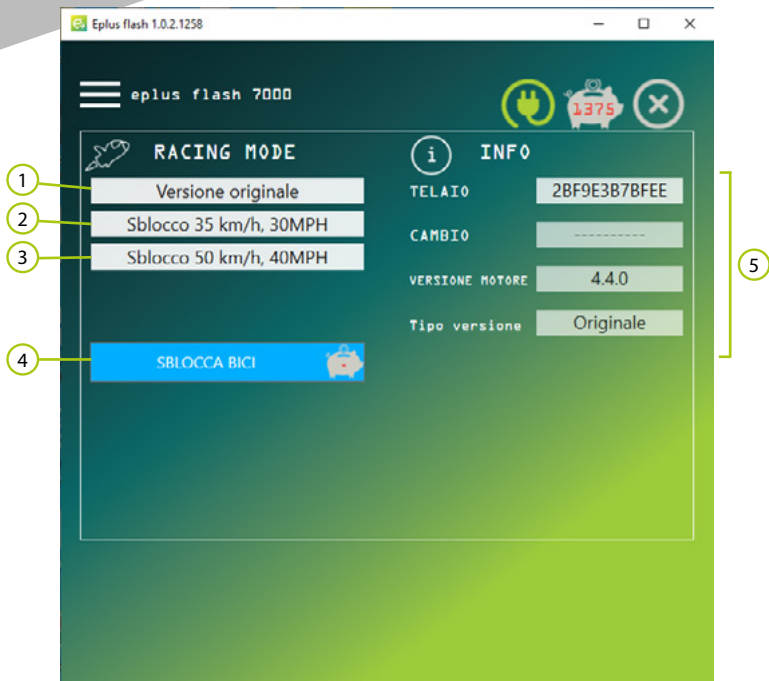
Eplus flash 1.0.2.1258

eplus flash 7000

1375

RACING MODE

1 Versione originale

2 Sblocco 35 km/h, 30MPH

3 Sblocco 50 km/h, 40MPH

4 SBLOCCA BICI

INFO

| TELAIO | 2BF9E3B7BFEE |
|---|---|
| CAMBIO | ---------- |
| VERSIONE MOTORE | 4.4.0 |
| Tipo versione | Originale |

5